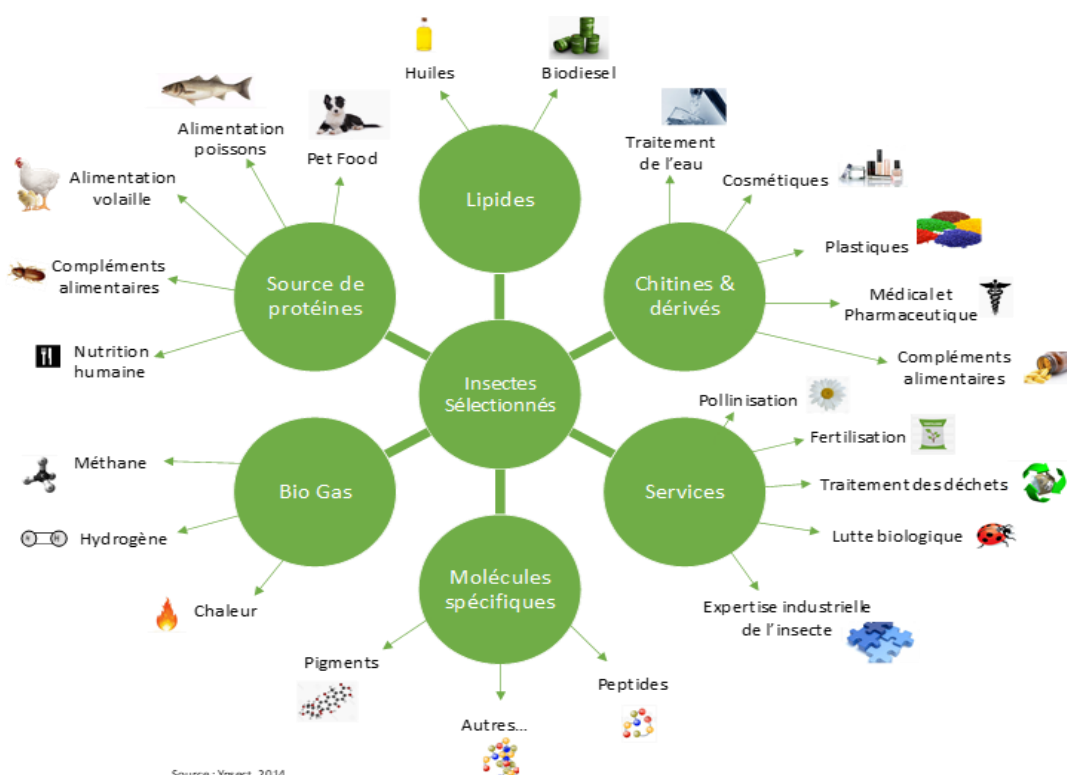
Insectes Sélectionnés

Lipides

Huiles

Biodiesel

Chitines & dérivés

Traitement de l'eau

Cosmétiques

Plastiques

Médical et Pharmaceutique

Compléments alimentaires

Services

Pollinisation

Fertilisation

Traitement des déchets

Lutte biologique

Expertise industrielle de l'insecte

Molécules spécifiques

Peptides

Autres...

Pigments

Bio Gas

Méthane

Hydrogène

Chaleur

Source de protéines

Pet Food

Alimentation poissons

Alimentation volaille

Compléments alimentaires

Nutrition humaine

Source : Ynsect, 2014